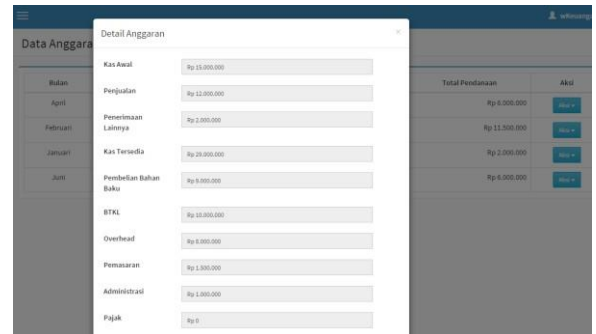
Data Anggara

| Bulan |
|---|
| April |
| Februari |
| Januari |
| Juni |

Detail Anggaran

×

Kas Awal
Rp 15.000.000

Penjualan
Rp 12.000.000

Penerimaan Lainnya
Rp 2.000.000

Kas Tersedia
Rp 29.000.000

Pembelian Bahan Baku
Rp 8.000.000

BTKL
Rp 10.000.000

Overhead
Rp 8.000.000

Pemasaran
Rp 1.500.000

Administrasi
Rp 1.000.000

Pajak
Rp 0

| Total Pendanaan | Aksi |
|---|---|
| Rp 6.000.000 | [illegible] |
| Rp 11.500.000 | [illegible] |
| Rp 2.000.000 | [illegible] |
| Rp 6.000.000 | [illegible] |

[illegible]